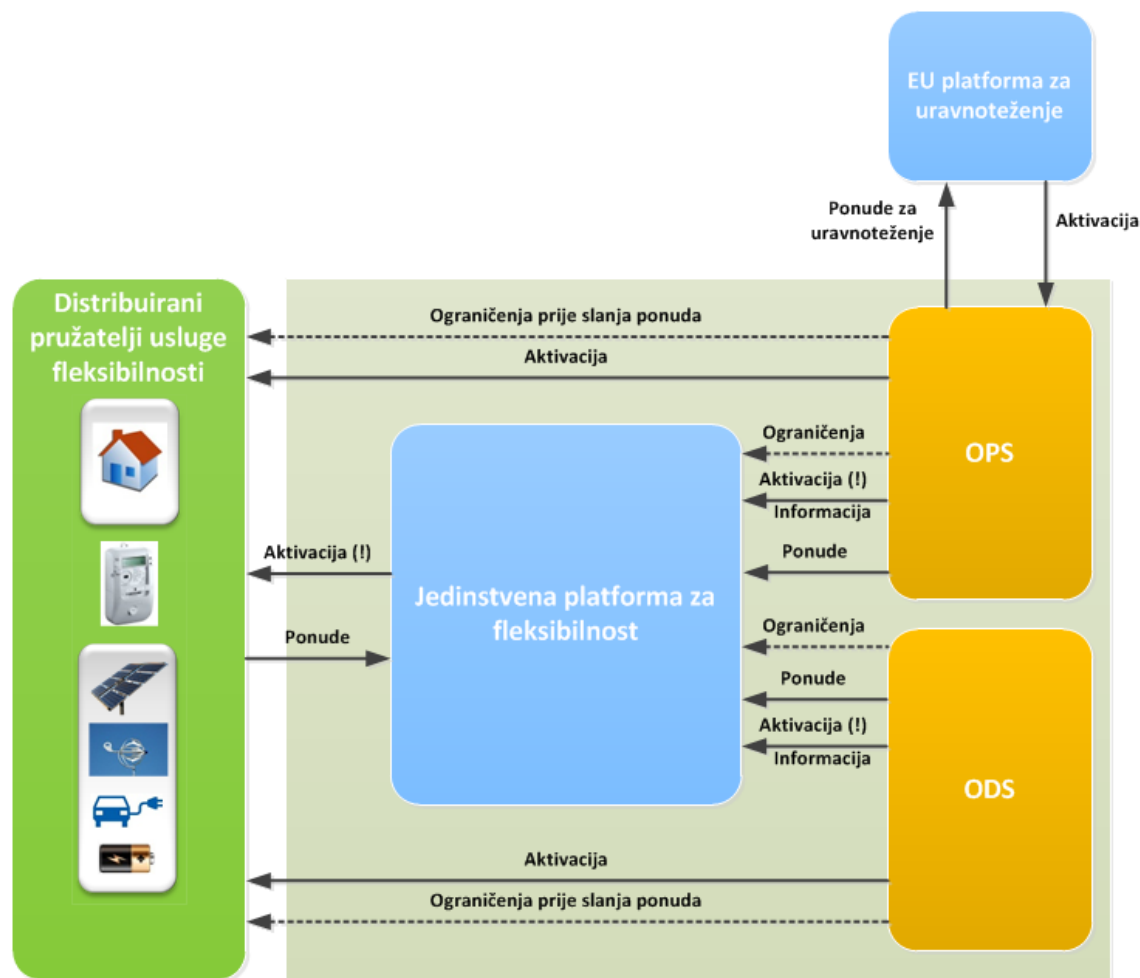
EU platforma za uravnoteženje

Ponude za uravnoteženje

Aktivacija

Distribuirani pružatelji usluge fleksibilnosti

Ograničenja prije slanja ponuda

Aktivacija

OPS

Ograničenja

Aktivacija (!)

Informacija

Ponude

Aktivacija (!)

Jedinstvena platforma za fleksibilnost

Ponude

Ograničenja

Ponude

Aktivacija (!)

Informacija

ODS

Aktivacija

Ograničenja prije slanja ponuda